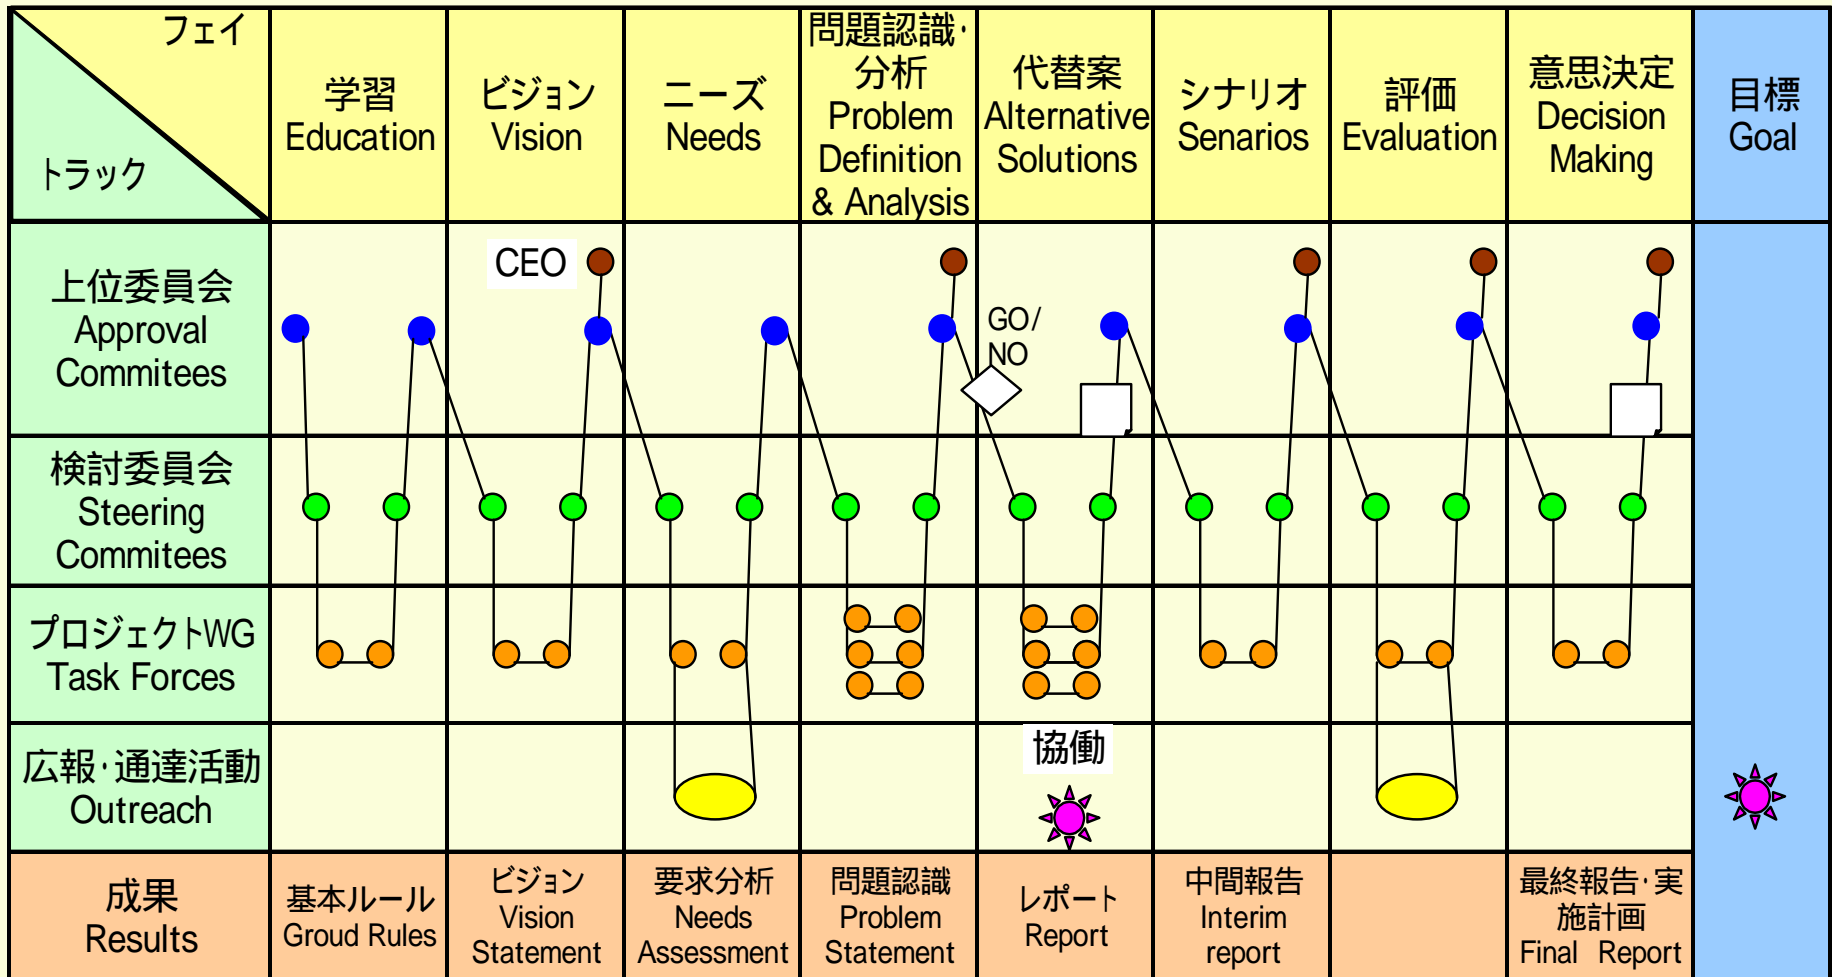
| フェイ / トラック | 学習 Education | ビジョン Vision | ニーズ Needs | 問題認識・分析 Problem Definition & Analysis | 代替案 Alternative Solutions | シナリオ Senarios | 評価 Evaluation | 意思決定 Decision Making | 目標 Goal |
|---|---|---|---|---|---|---|---|---|---|
| 上位委員会 Approval Commitees | | CEO | | | GO/ NO | | | | |
| 検討委員会 Steering Commitees | | | | | | | | | |
| プロジェクトWG Task Forces | | | | | | | | | |
| 広報・通達活動 Outreach | | | | | 協働 | | | | |
| 成果 Results | 基本ルール Groud Rules | ビジョン Vision Statement | 要求分析 Needs Assessment | 問題認識 Problem Statement | レポート Report | 中間報告 Interim report | | 最終報告・実施計画 Final Report | |